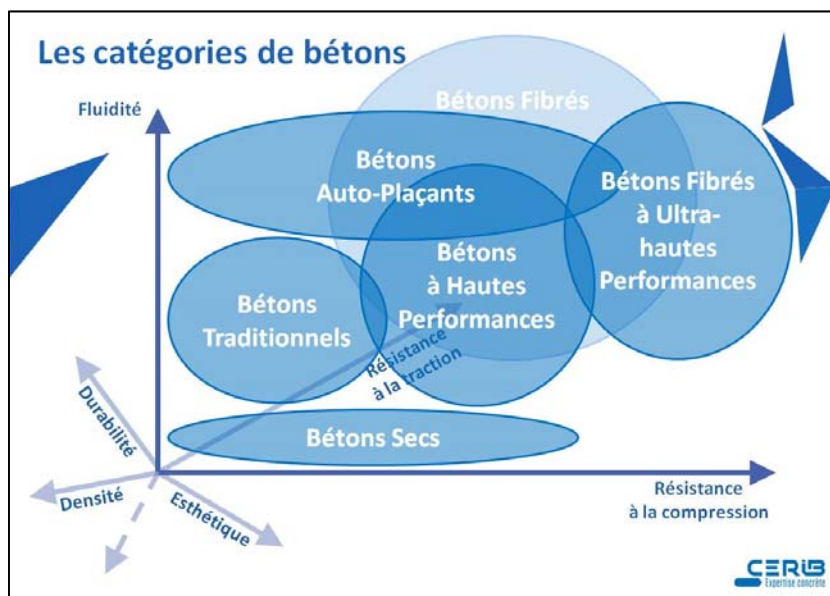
Les catégories de bétons

Fluidité

Bétons Fibrés

Bétons Auto-Plaçants

Bétons Fibrés à Ultra-hautes Performances

Bétons à Hautes Performances

Bétons Traditionnels

Résistance à la traction

Durabilité

Bétons Secs

Densité

Esthétique

Résistance à la compression

CERIB
Expertise concrète